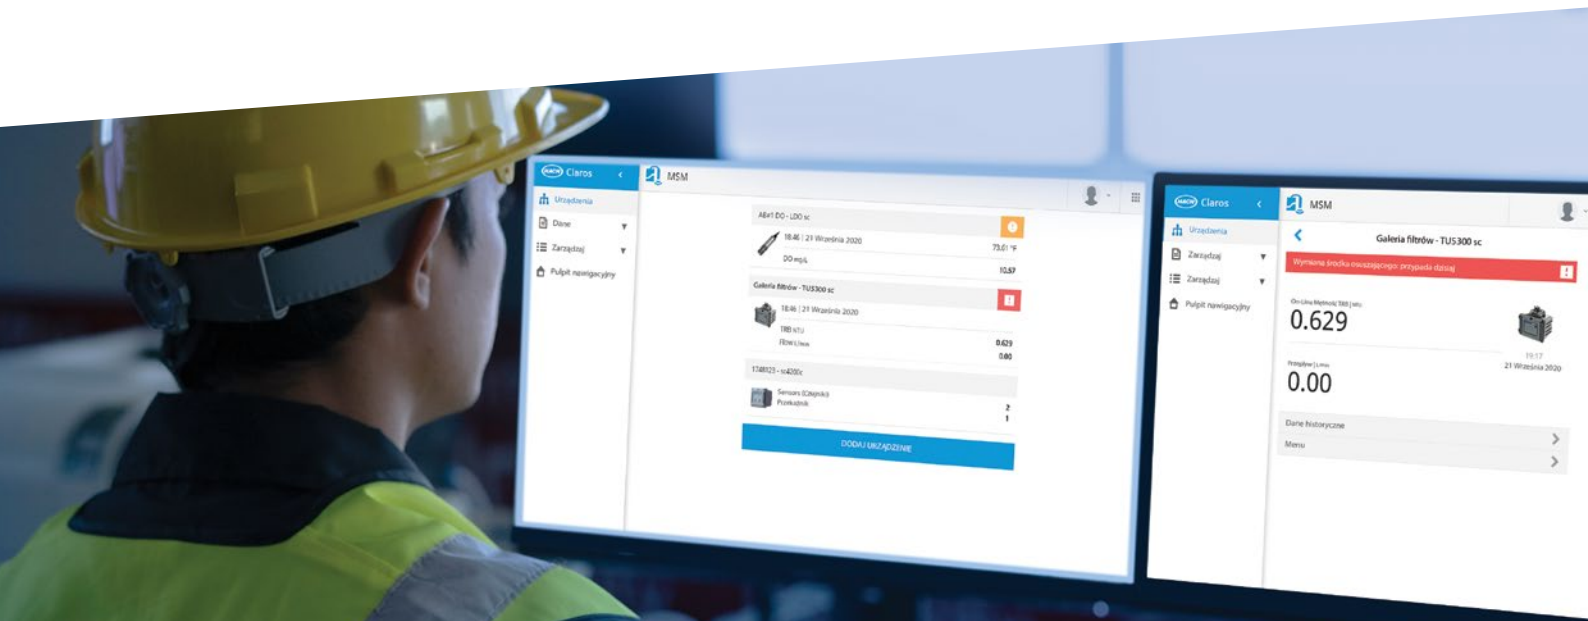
HACH Claros
Urządzenia
Dane
Zarządzaj
Pulpit nawigacyjny

MSM

AEx1 DO - LDO sc
18:46 | 21 Września 2020
73.01 °F
DO mg/L
10.57

Galeria filtrów - TU5300 sc
18:46 | 21 Września 2020
TRB NTU
Flow L/min
0.629
0.00

1748123 - sc4200c
Sensors (Czujniki)
Przekaźnik
2
1

DODAJ URZĄDZENIE

HACH Claros
Urządzenia
Zarządzaj
Zarządzaj
Pulpit nawigacyjny

MSM

Galeria filtrów - TU5300 sc
Wymiana środka osuszającego: przypada dzisiaj

On-Line Mętność TRB | NTU
0.629

Przepływ | L/min
0.00

19:17
21 Września 2020

Dane historyczne
Menu